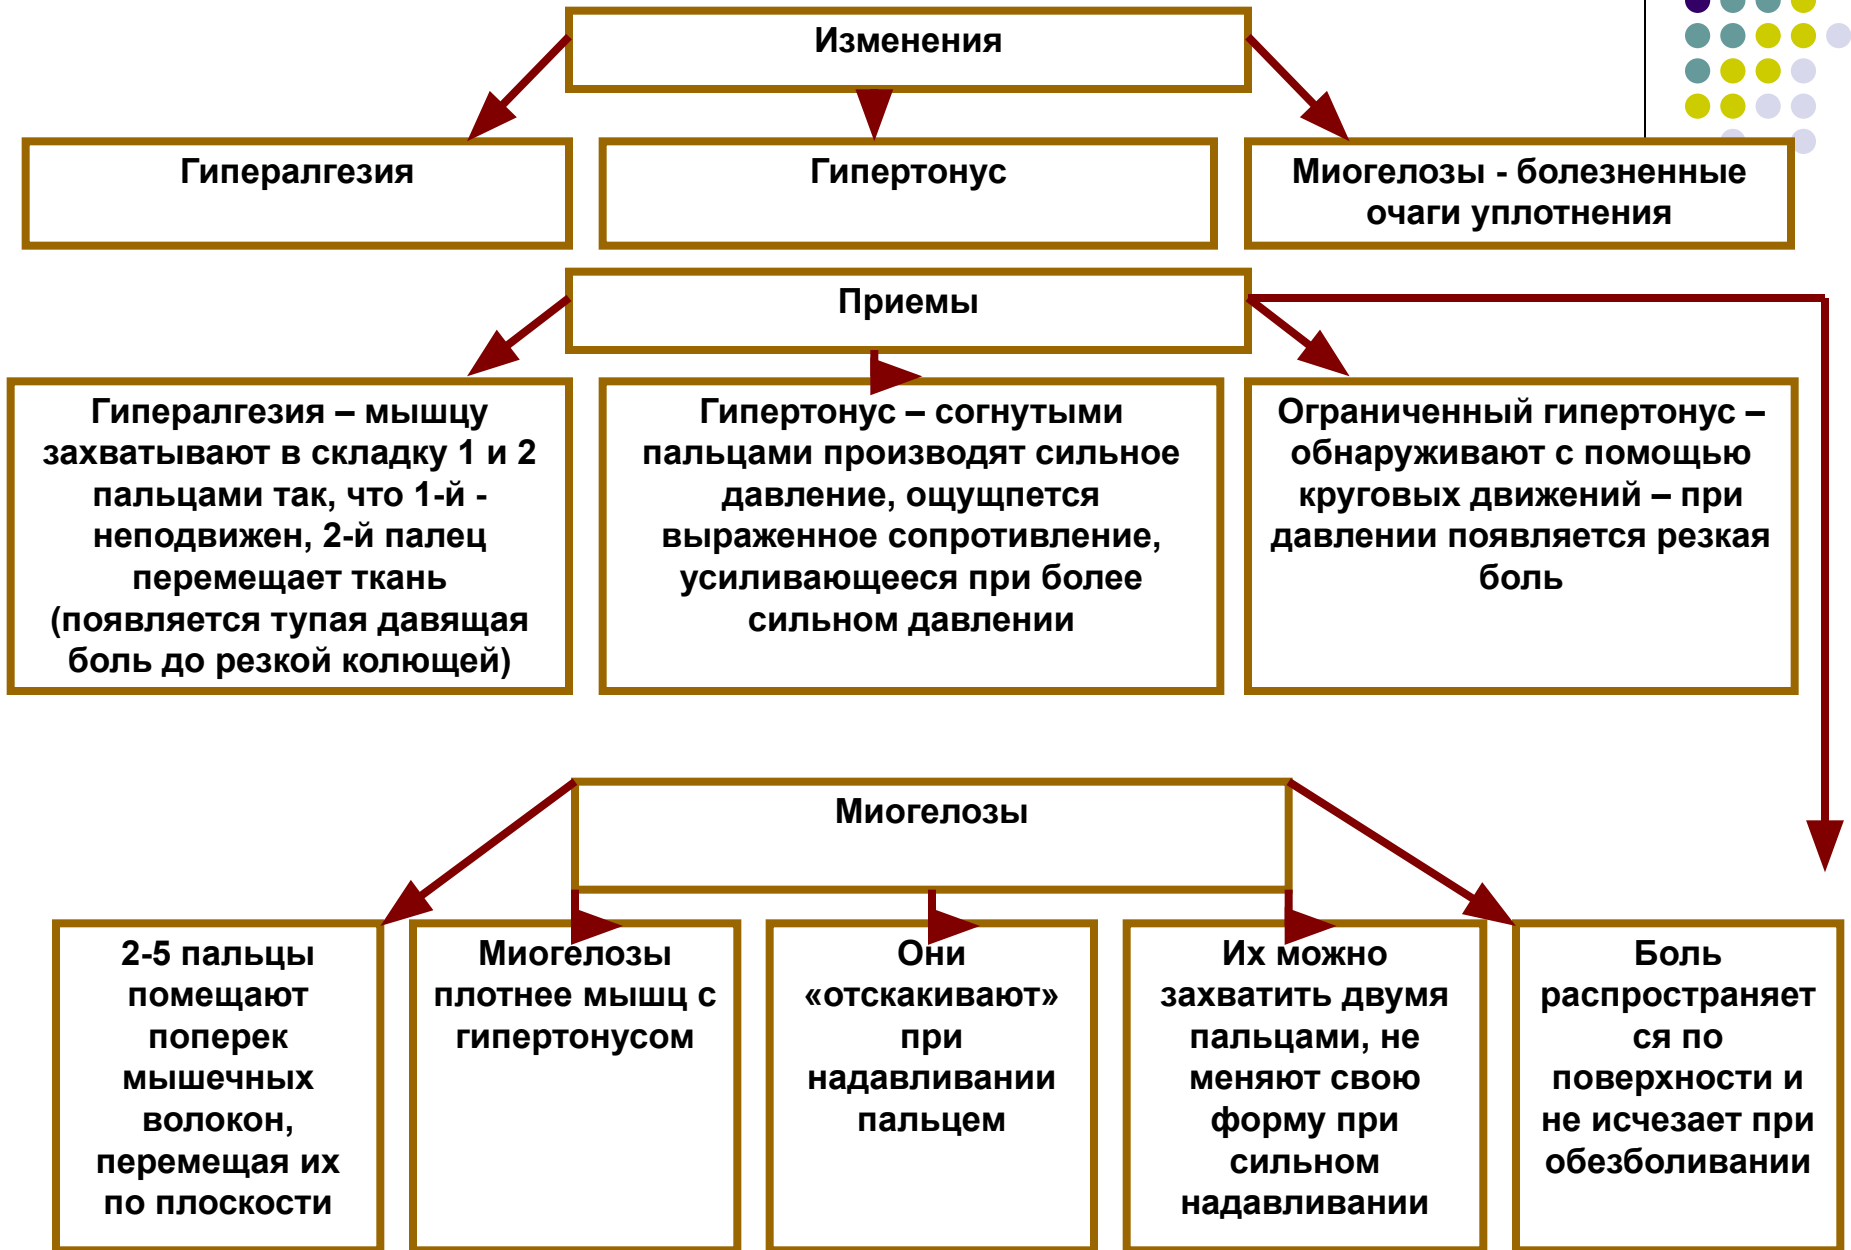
Изменения

Гипералгезия

Гипертонус

Миогелозы - болезненные очаги уплотнения

Приемы

Гипералгезия – мышцу захватывают в складку 1 и 2 пальцами так, что 1-й - неподвижен, 2-й палец перемещает ткань (появляется тупая давящая боль до резкой колющей)

Гипертонус – согнутыми пальцами производят сильное давление, ощущпется выраженное сопротивление, усиливающееся при более сильном давлении

Ограниченный гипертонус – обнаруживают с помощью круговых движений – при давлении появляется резкая боль

Миогелозы

2-5 пальцы помещают поперек мышечных волокон, перемещая их по плоскости

Миогелозы плотнее мышц с гипертонусом

Они «отскакивают» при надавливании пальцем

Их можно захватить двумя пальцами, не меняют свою форму при сильном надавливании

Боль распространяется по поверхности и не исчезает при обезболивании